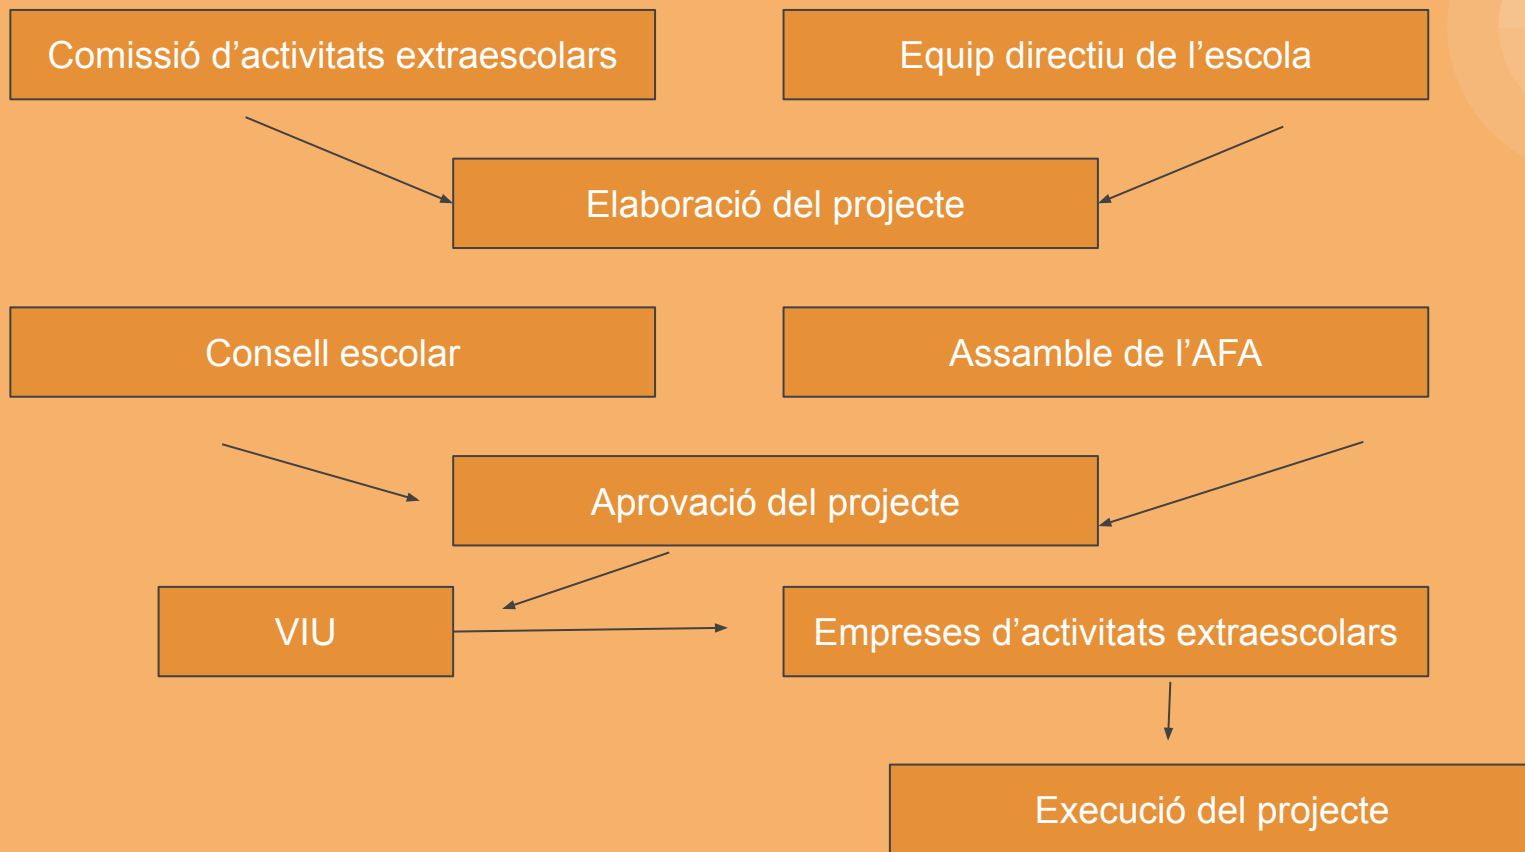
Comissió d’activitats extraescolars

Equip directiu de l’escola

Elaboració del projecte

Consell escolar

Assamble de l’AFA

Aprovació del projecte

VIU

Empreses d’activitats extraescolars

Execució del projecte